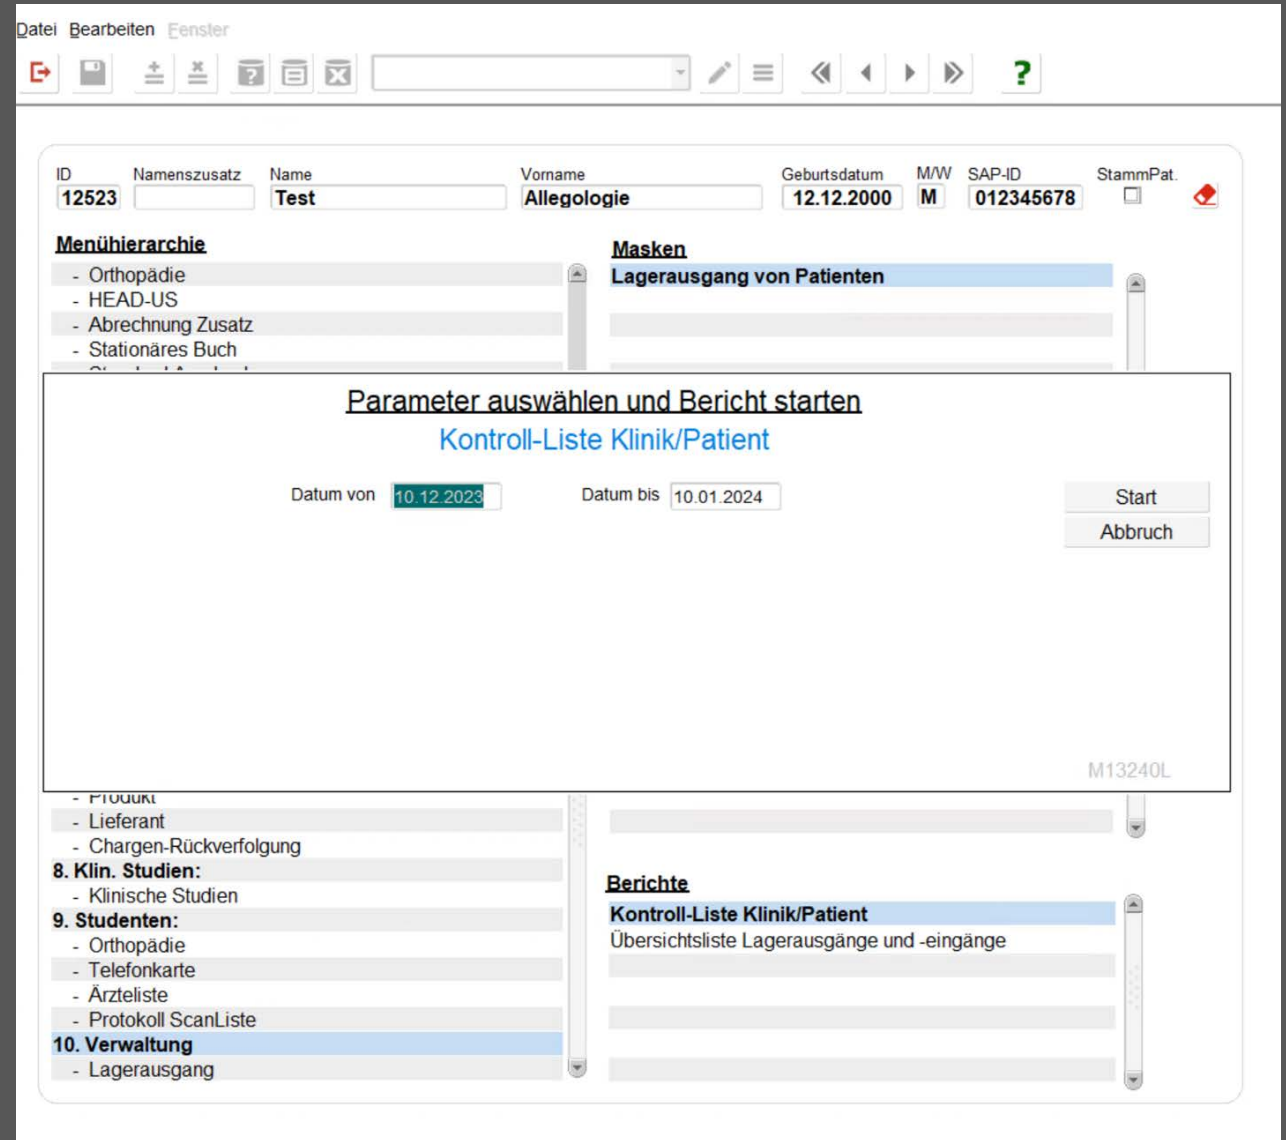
Datei Bearbeiten Fenster

ID 12523
Namenszusatz
Name Test
Vorname Allegologie
Geburtsdatum 12.12.2000
M/W M
SAP-ID 012345678
StammPat.

Menühierarchie
- Orthopädie
- HEAD-US
- Abrechnung Zusatz
- Stationäres Buch

Masken
Lagerausgang von Patienten

Parameter auswählen und Bericht starten
Kontroll-Liste Klinik/Patient

Datum von 10.12.2023
Datum bis 10.01.2024

Start
Abbruch

M13240L

- Produkt
- Lieferant
- Chargen-Rückverfolgung
8. Klin. Studien:
- Klinische Studien
9. Studenten:
- Orthopädie
- Telefonkarte
- Ärzteliste
- Protokoll ScanListe
10. Verwaltung
- Lagerausgang

Berichte
Kontroll-Liste Klinik/Patient
Übersichtsliste Lagerausgänge und -eingänge